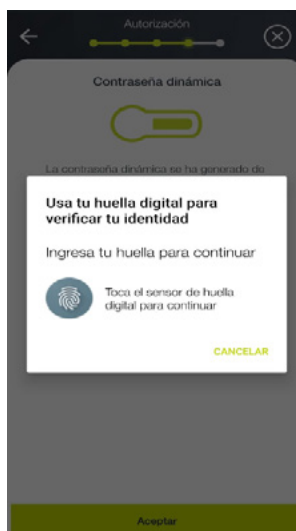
Autorización

Contraseña dinámica

La contraseña dinámica se ha generado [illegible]

Usa tu huella digital para verificar tu identidad

Ingresa tu huella para continuar

Toca el sensor de huella digital para continuar

CANCELAR

Aceptar